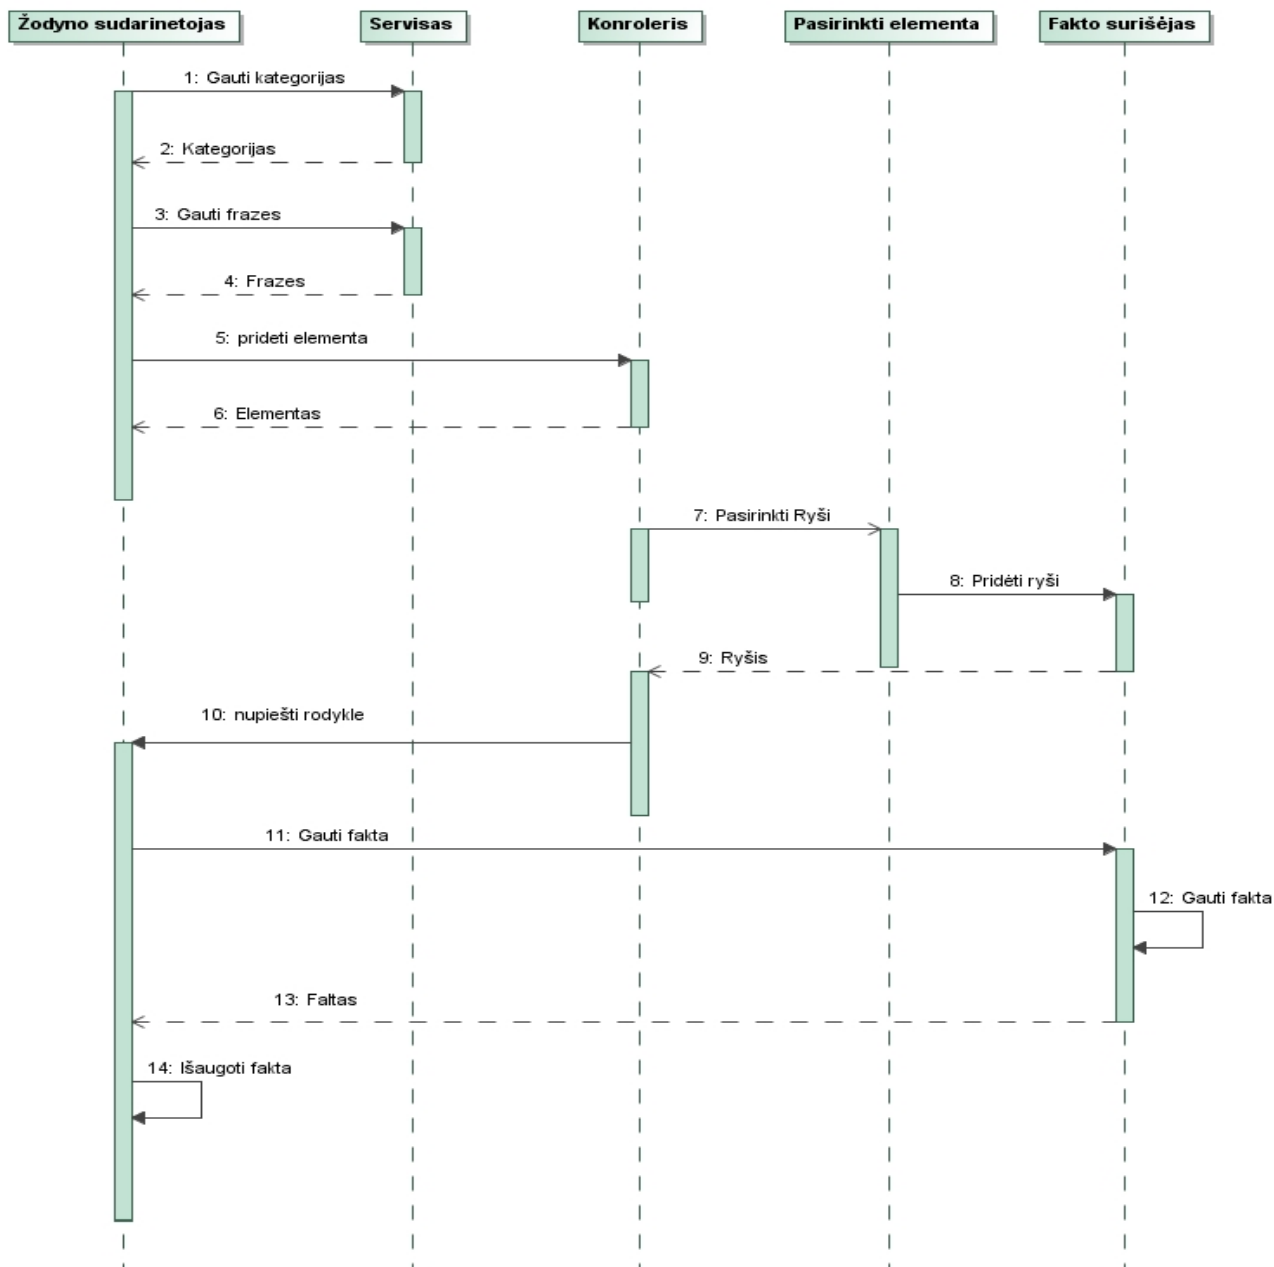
Žodyno sudarinetojas

Servisas

Konroleris

Pasirinkti elementa

Fakto surišėjas

1: Gauti kategorijas

2: Kategorijas

3: Gauti frazes

4: Frazes

5: prideti elementa

6: Elementas

7: Pasirinkti Ryši

8: Pridėti ryši

9: Ryšis

10: nupiešti rodykle

11: Gauti fakta

12: Gauti fakta

13: Faltas

14: Išaugoti fakta